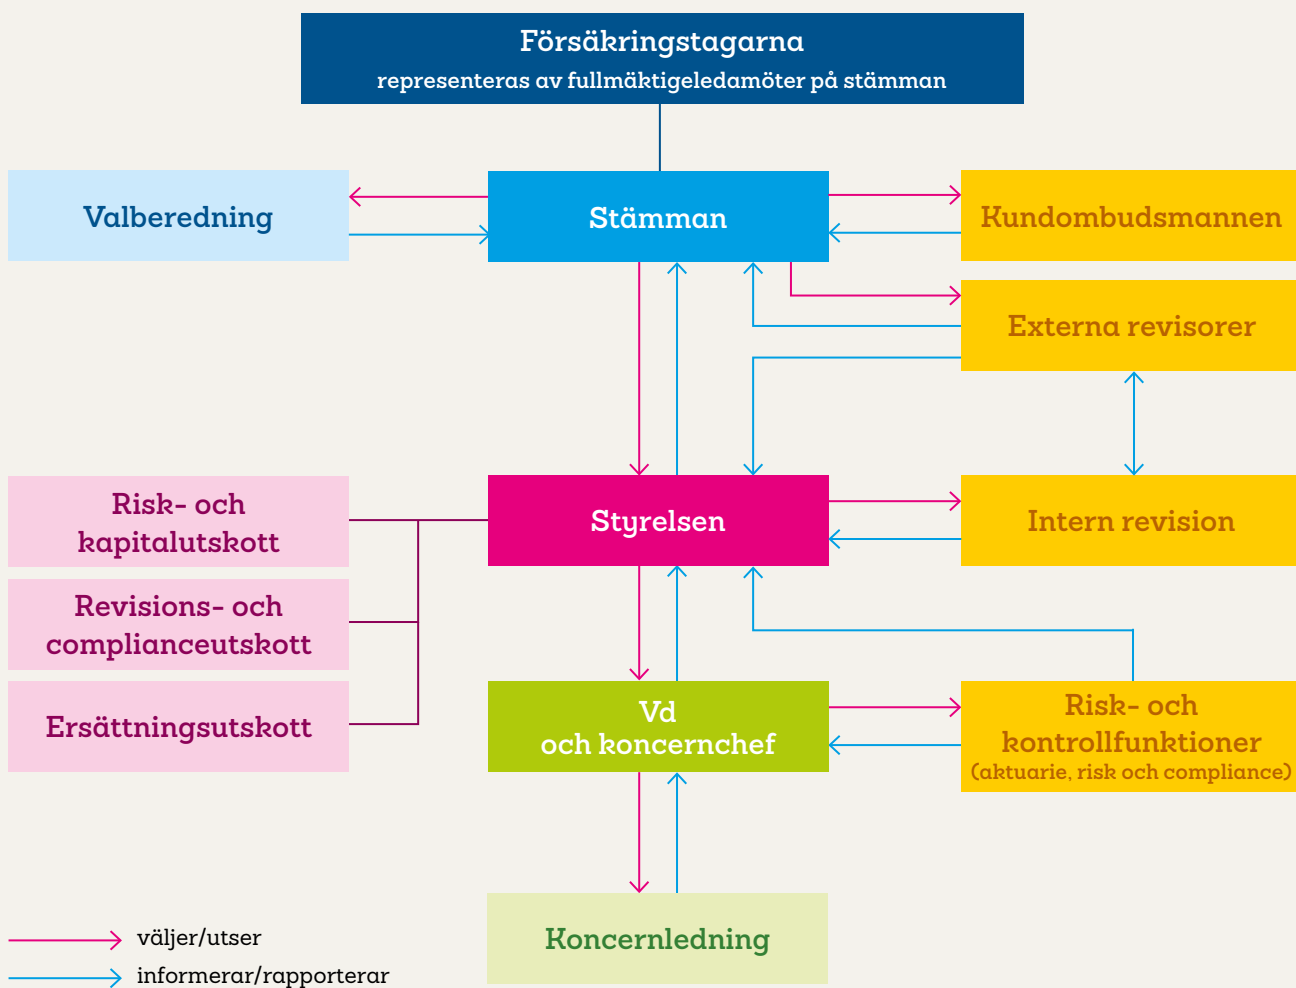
Försäkringstagarna
representeras av fullmäktigeledamöter på stämman

Valberedning

Stämman

Kundombudsmannen

Externa revisorer

Risk- och kapitalutskott

Revisions- och complianceutskott

Ersättningsutskott

Styrelsen

Intern revision

Vd
och koncernchef

Risk- och kontrollfunktioner (aktuarie, risk och compliance)

Koncernledning

väljer/utser

informerar/rapporterar